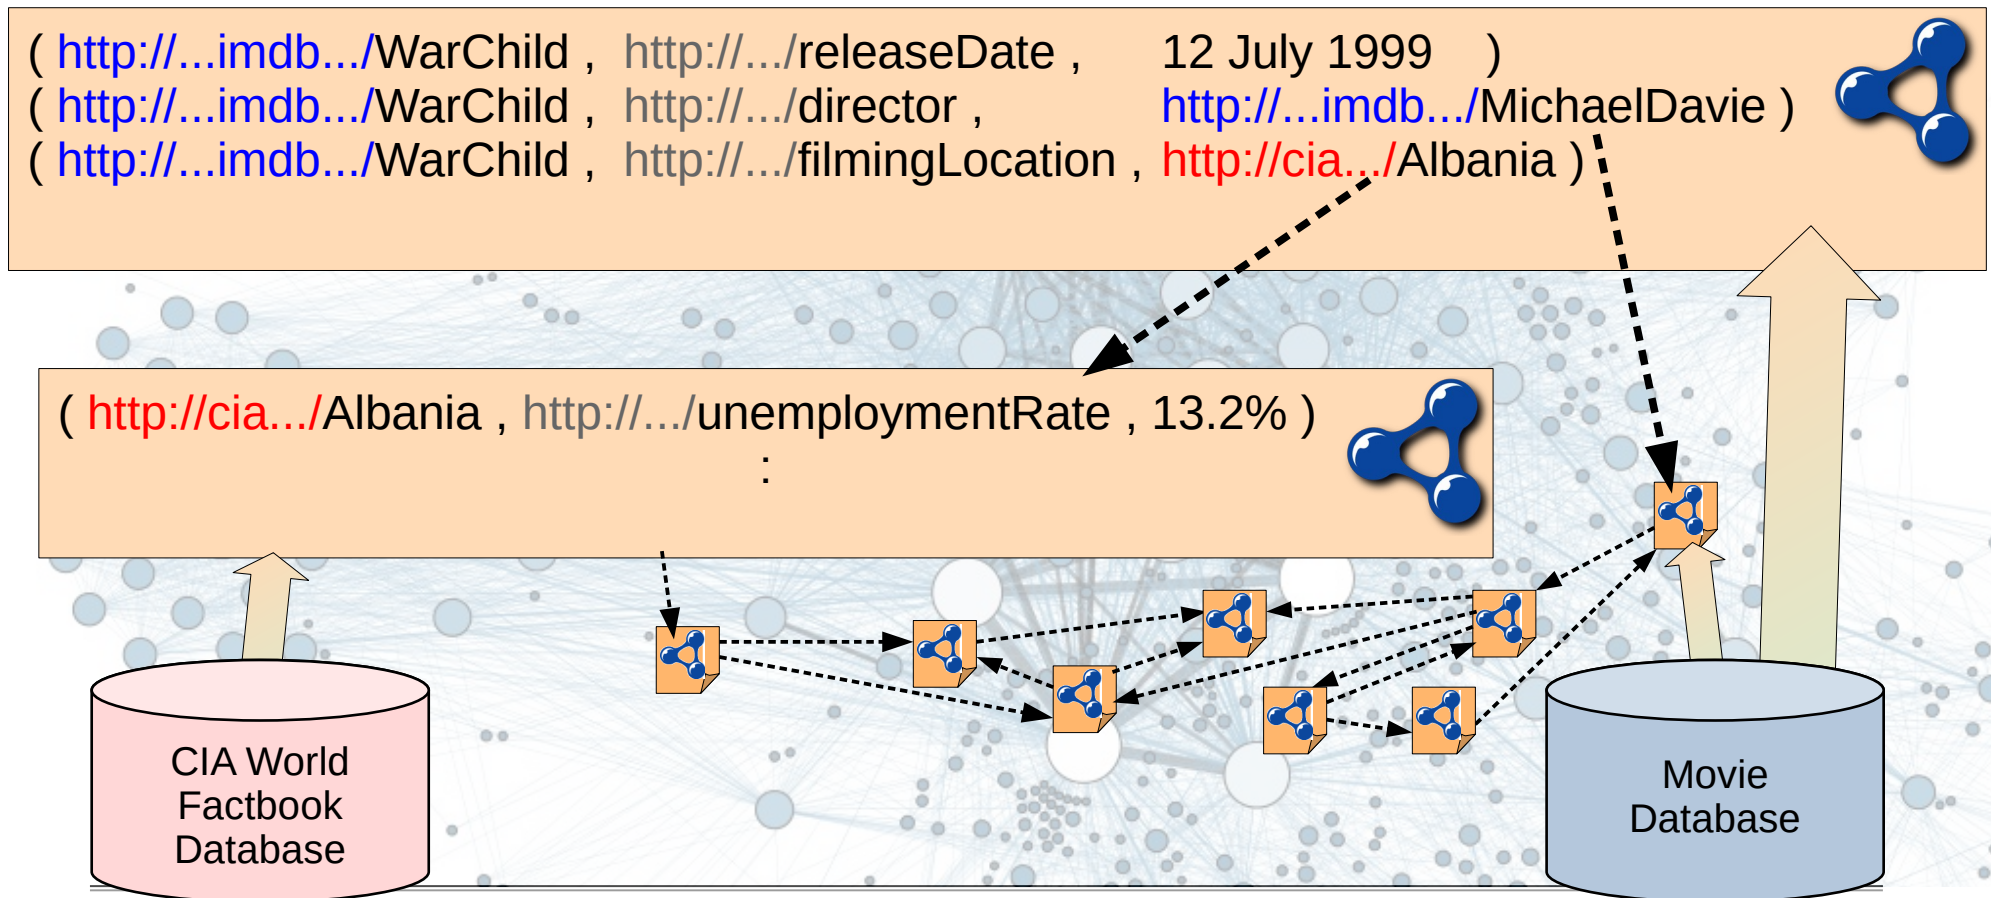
( http://...imdb.../WarChild , http://.../releaseDate , 12 July 1999 )
( http://...imdb.../WarChild , http://.../director , http://...imdb.../MichaelDavie )
( http://...imdb.../WarChild , http://.../filmingLocation , http://cia.../Albania )

( http://cia.../Albania , http://.../unemploymentRate , 13.2% )
:

CIA World Factbook Database

Movie Database